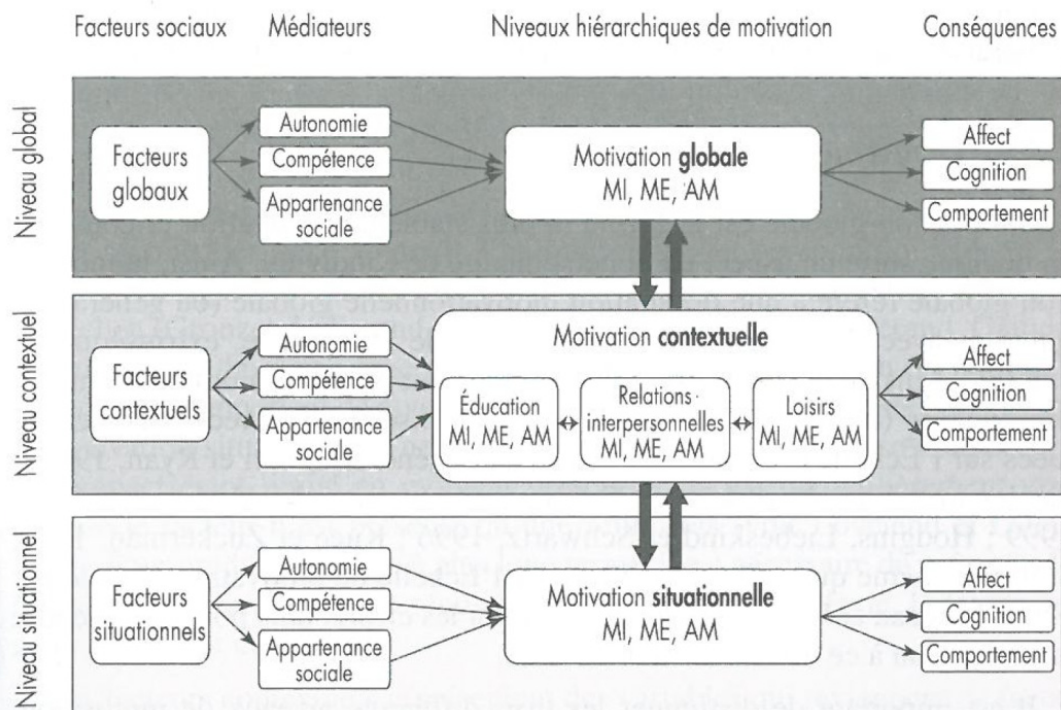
Facteurs sociaux | Médiateurs | Niveaux hiérarchiques de motivation | Conséquences

Niveau global

Facteurs globaux

Autonomie
Compétence
Appartenance sociale

Motivation **globale**
MI, ME, AM

Affect
Cognition
Comportement

Niveau contextuel

Facteurs contextuels

Autonomie
Compétence
Appartenance sociale

Motivation **contextuelle**

Éducation
MI, ME, AM

Relations interpersonnelles
MI, ME, AM

Loisirs
MI, ME, AM

Affect
Cognition
Comportement

Niveau situationnel

Facteurs situationnels

Autonomie
Compétence
Appartenance sociale

Motivation **situationnelle**
MI, ME, AM

Affect
Cognition
Comportement